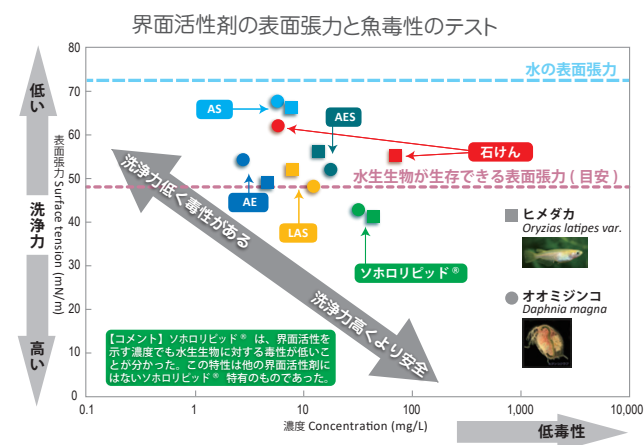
界面活性剤の表面張力と魚毒性のテスト

低い

洗浄力

高い

表面張力 Surface tension (mN/m)

80
70
60
50
40
30
20
10
0

水の表面張力

水生生物が生存できる表面張力（目安）

AS

AES

石けん

AE

LAS

ソホロリピッド®

洗浄力低く毒性がある

洗浄力高くより安全

ヒメダカ
Oryzias latipes var.

オオミジンコ
Daphnia magna

【コメント】ソホロリピッド® は、界面活性を示す濃度でも水生生物に対する毒性が低いことが分かった。この特性は他の界面活性剤にはないソホロリピッド® 特有のものであった。

0.1
1
10
100
1,000
10,000

濃度 Concentration (mg/L)

低毒性